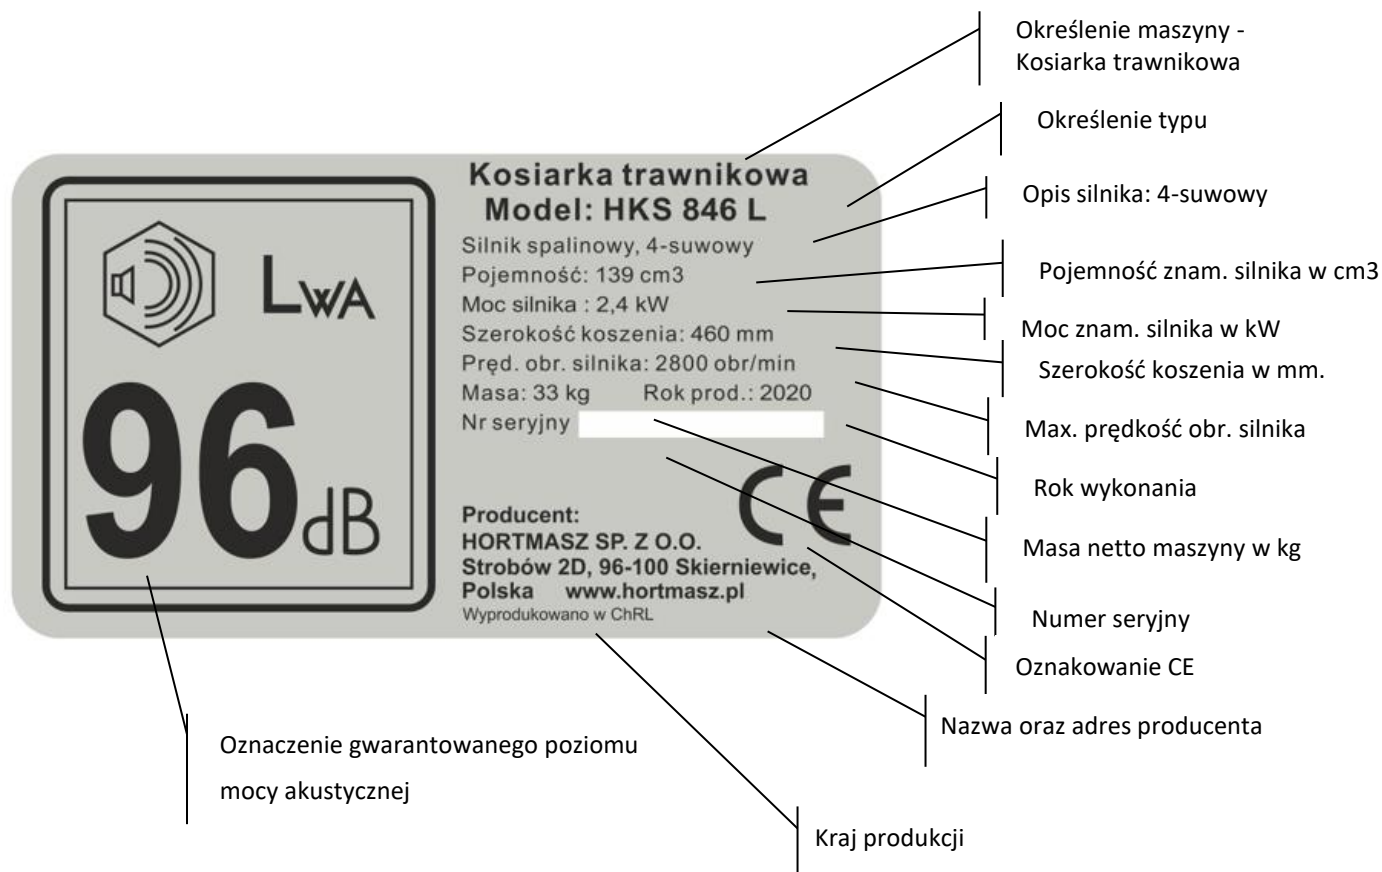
Określenie maszyny - Kosiarka trawnikowa

Określenie typu

Opis silnika: 4-suwowy

Pojemność znam. silnika w cm3

Moc znam. silnika w kW

Szerokość koszenia w mm.

Max. prędkość obr. silnika

Rok wykonania

Masa netto maszyny w kg

Numer seryjny

Oznakowanie CE

Nazwa oraz adres producenta

Kraj produkcji

Oznaczenie gwarantowanego poziomu mocy akustycznej

LWA

96dB

Kosiarka trawnikowa
Model: HKS 846 L

Silnik spalinowy, 4-suwowy
Pojemność: 139 cm3
Moc silnika : 2,4 kW
Szerokość koszenia: 460 mm
Pręd. obr. silnika: 2800 obr/min
Masa: 33 kg Rok prod.: 2020
Nr seryjny

CE

Producent:
HORTMASZ SP. Z O.O.
Strobów 2D, 96-100 Skierniewice,
Polska www.hortmasz.pl
Wyprodukowano w ChRL